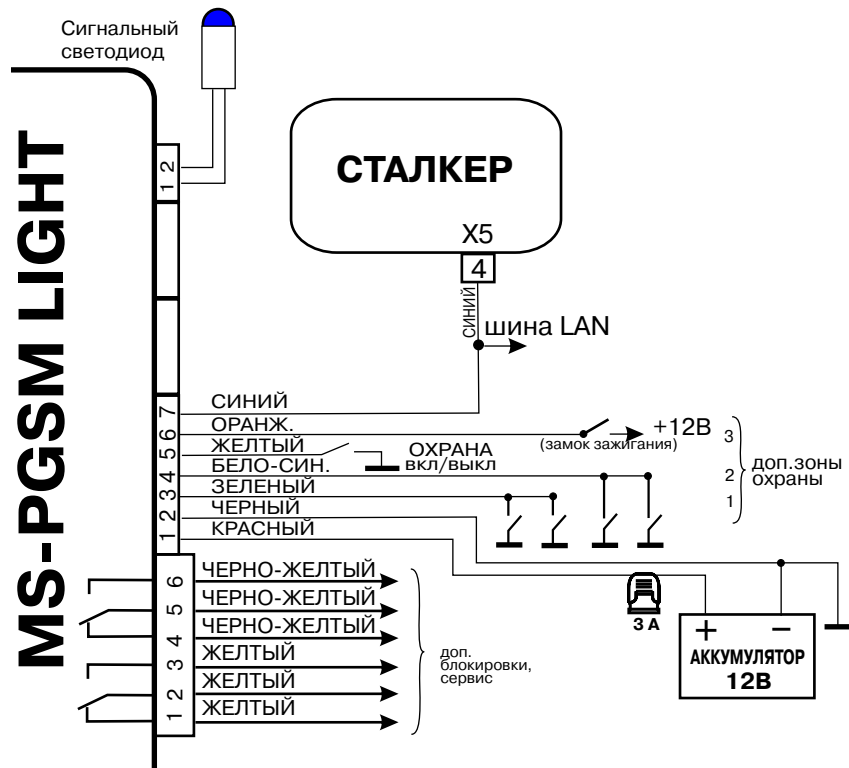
Сигнальный светодиод

MS-PGSM LIGHT

1 2

СТАЛКЕР

X5

4

СИНИЙ

шина LAN

7 6 5 4 3 2 1

СИНИЙ
ОРАНЖ.
ЖЕЛТЫЙ
БЕЛО-СИН.
ЗЕЛЕНЫЙ
ЧЕРНЫЙ
КРАСНЫЙ

+12В
(замок зажигания)

ОХРАНА
вкл/выкл

3
2
1
доп.зоны охраны

6 5 4 3 2 1

ЧЕРНО-ЖЕЛТЫЙ
ЧЕРНО-ЖЕЛТЫЙ
ЧЕРНО-ЖЕЛТЫЙ
ЖЕЛТЫЙ
ЖЕЛТЫЙ
ЖЕЛТЫЙ

доп. блокировки, сервис

3 А

+ −
АККУМУЛЯТОР
12В